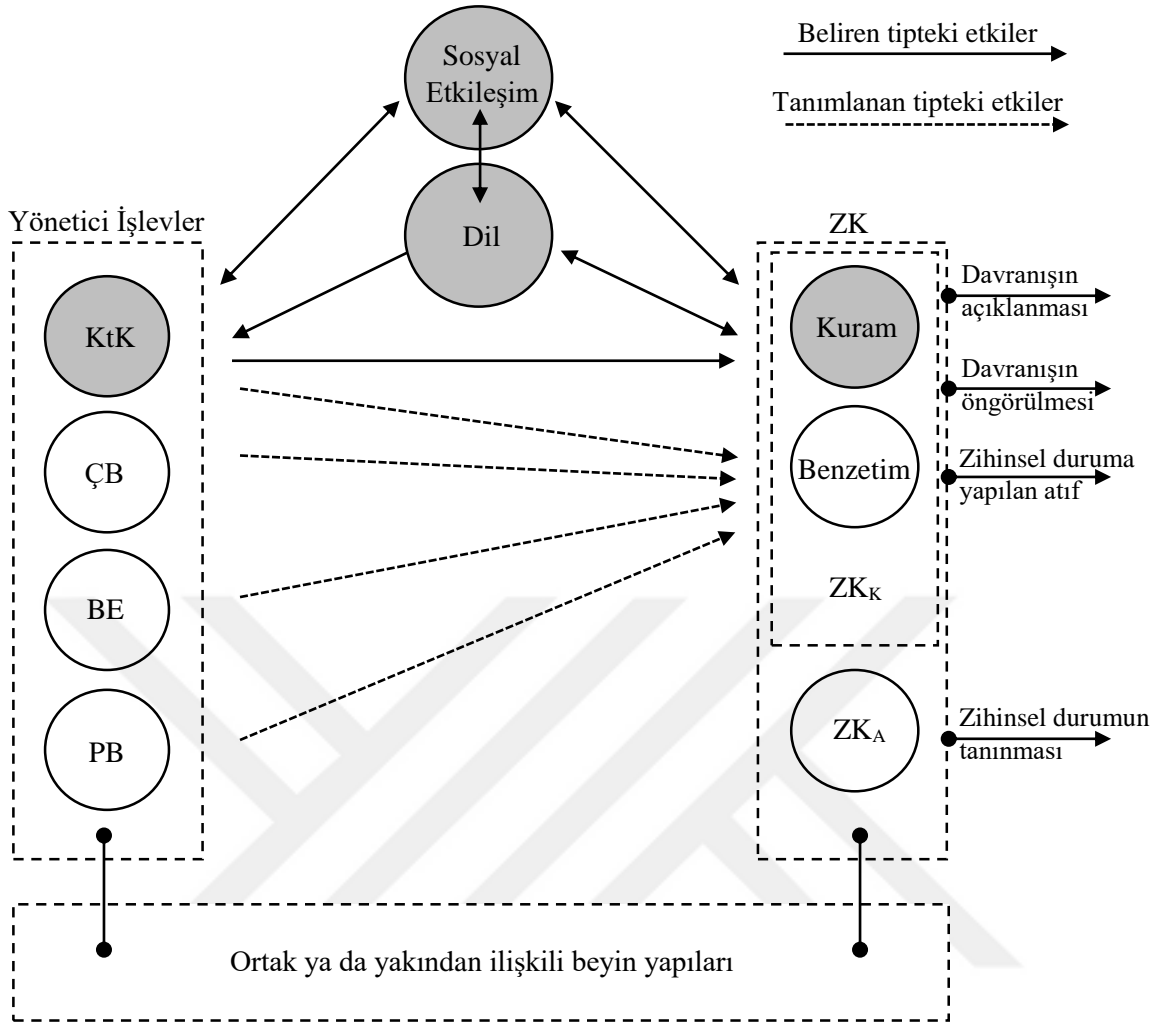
Sosyal Etkileşim

Beliren tipteki etkiler

Tanımlanan tipteki etkiler

Dil

Yönetici İşlevler

ZK

KtK

ÇB

BE

PB

Kuram

Benzetim

$ZK_K$

$ZK_A$

Davranışın açıklanması

Davranışın öngörülmesi

Zihinsel duruma yapılan atıf

Zihinsel durumun tanınması

Ortak ya da yakından ilişkili beyin yapıları